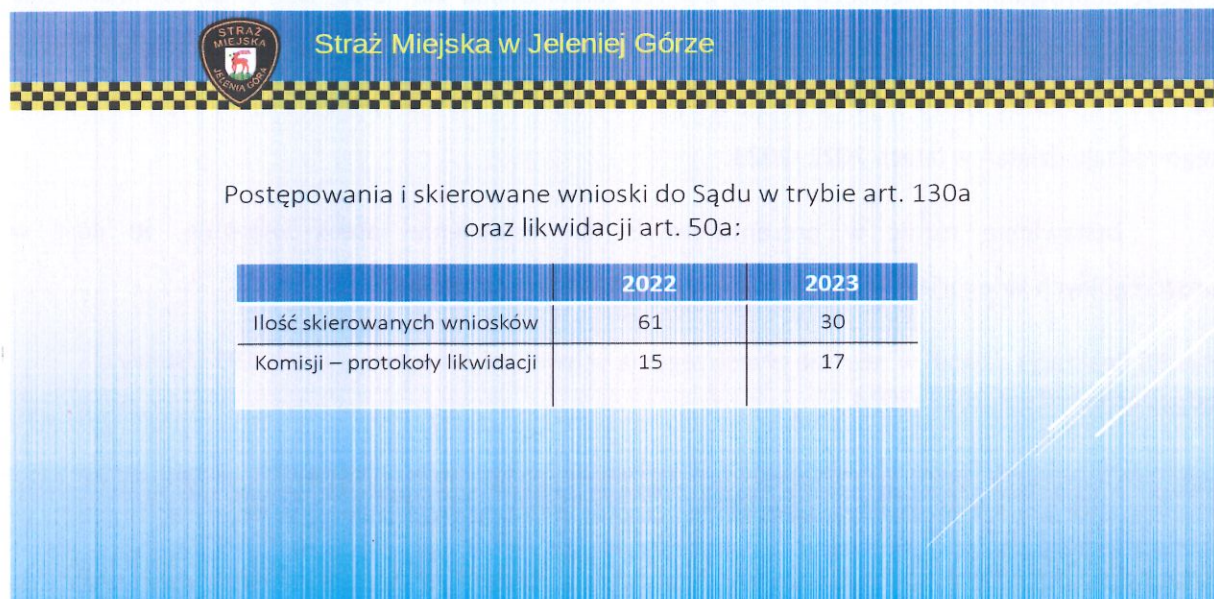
STRAŻ MIEJSKA JELENIA GÓRA

Straż Miejska w Jeleniej Górze

Postępowania i skierowane wnioski do Sądu w trybie art. 130a oraz likwidacji art. 50a:

| | 2022 | 2023 |
|---|---|---|
| Ilość skierowanych wniosków | 61 | 30 |
| Komisji – protokoły likwidacji | 15 | 17 |